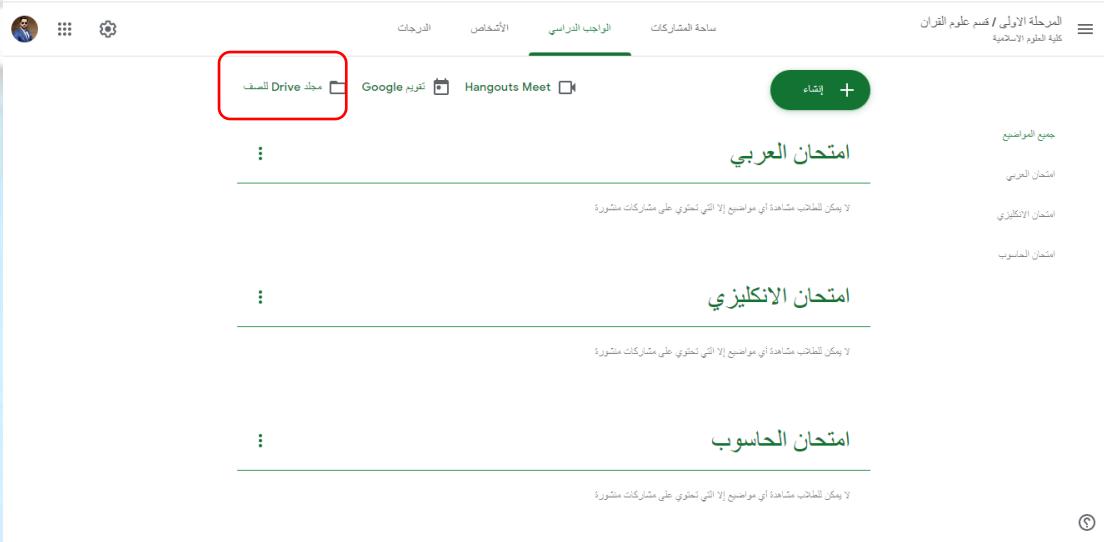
المرحلة الاولى / قسم علوم القران
كلية العلوم الاسلامية

ساحة المشاركات
الواجب الدراسي
الأشخاص
الدرجات

إنشاء
Hangouts Meet
تقويم Google
مجلد Drive للصف

جميع المواضيع
امتحان العربي
امتحان الانكليزي
امتحان الحاسوب

امتحان العربي
لا يمكن للطلاب مشاهدة أي مواضيع إلا التي تحتوي على مشاركات منشورة

امتحان الانكليزي
لا يمكن للطلاب مشاهدة أي مواضيع إلا التي تحتوي على مشاركات منشورة

امتحان الحاسوب
لا يمكن للطلاب مشاهدة أي مواضيع إلا التي تحتوي على مشاركات منشورة